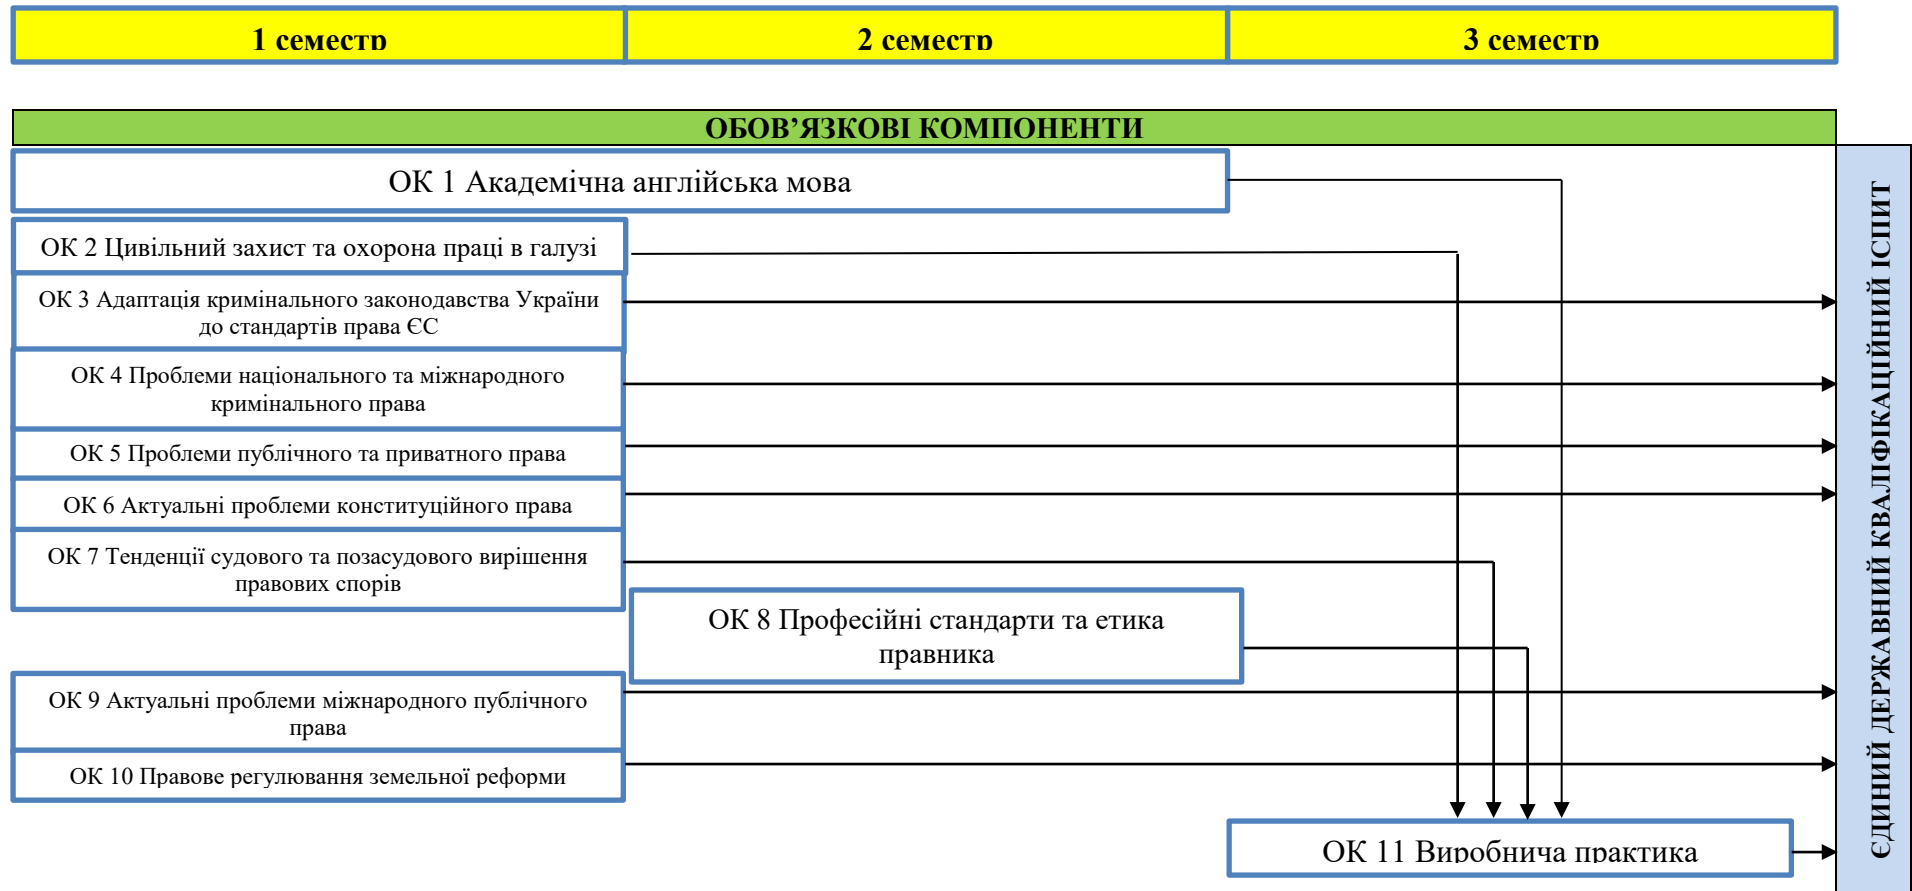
1 семестр

2 семестр

3 семестр

ОБОВ'ЯЗКОВІ КОМПОНЕНТИ

ОК 1 Академічна англійська мова

ОК 2 Цивільний захист та охорона праці в галузі

ОК 3 Адаптація кримінального законодавства України до стандартів права ЄС

ОК 4 Проблеми національного та міжнародного кримінального права

ОК 5 Проблеми публічного та приватного права

ОК 6 Актуальні проблеми конституційного права

ОК 7 Тенденції судового та позасудового вирішення правових спорів

ОК 8 Професійні стандарти та етика правника

ОК 9 Актуальні проблеми міжнародного публічного права

ОК 10 Правове регулювання земельної реформи

ОК 11 Виробнича практика

ЄДИНИЙ ДЕРЖАВНИЙ КВАЛІФІКАЦІЙНИЙ ІСПИТ